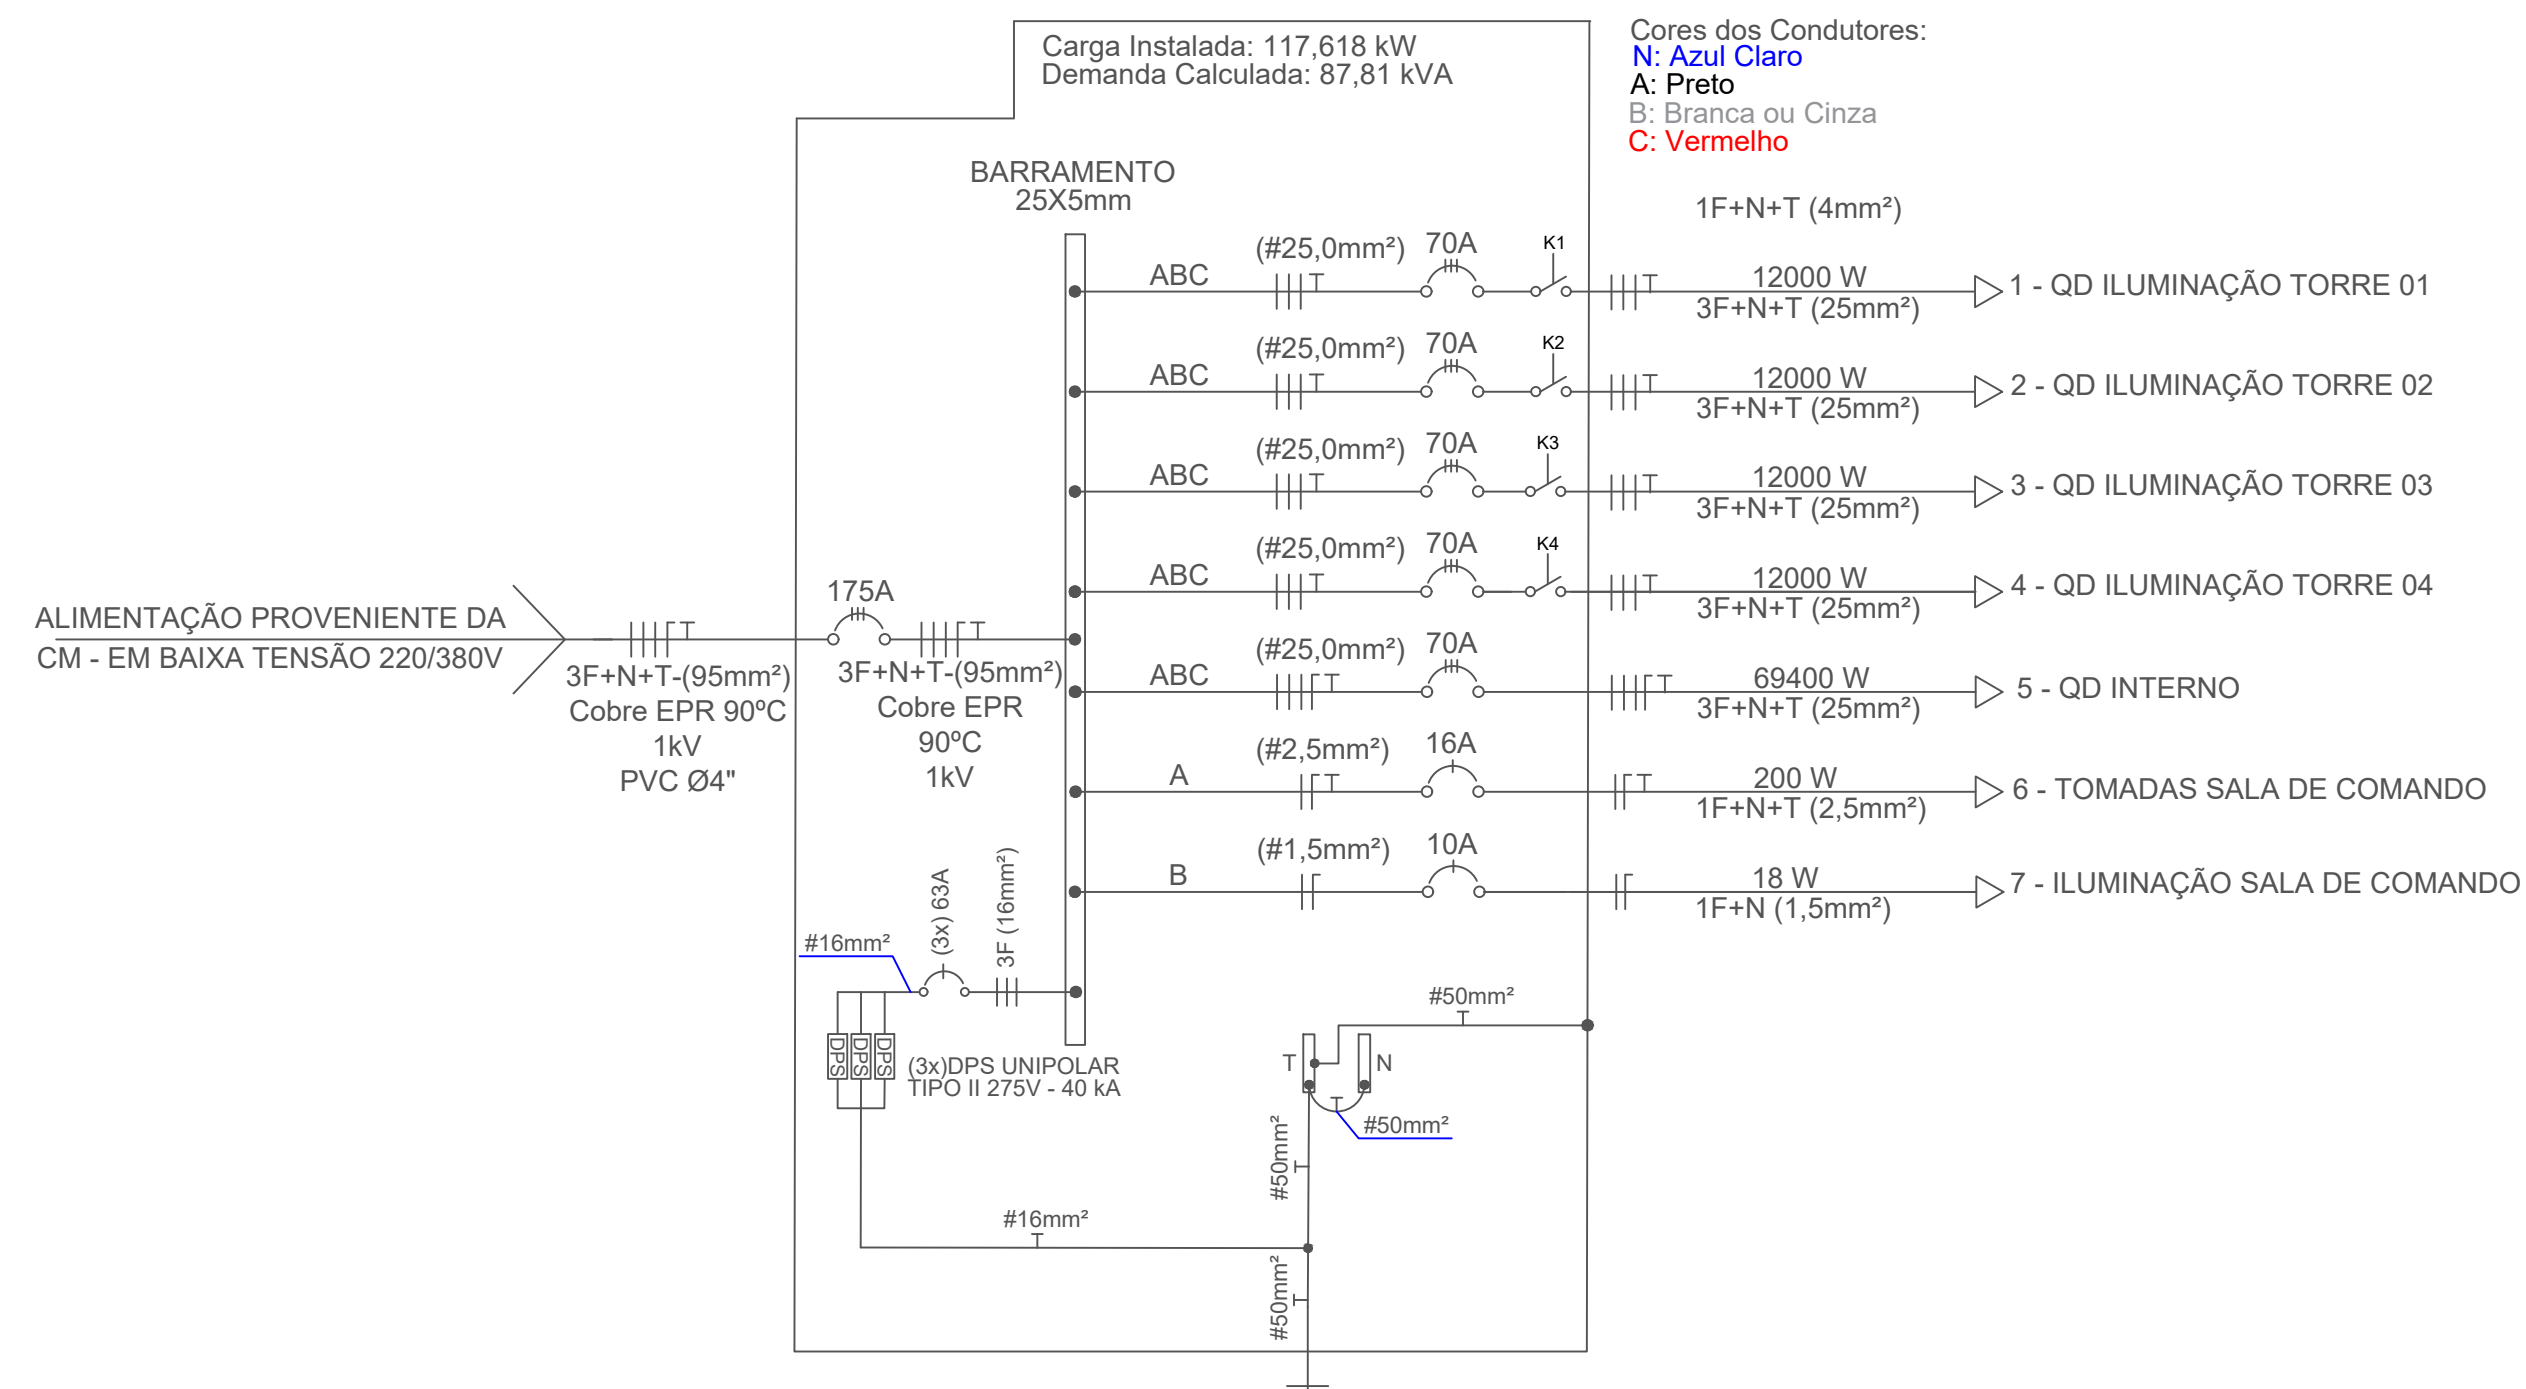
Carga Instalada: 117,618 kW
Demanda Calculada: 87,81 kVA

Cores dos Condutores:
N: Azul Claro
A: Preto
B: Branca ou Cinza
C: Vermelho

BARRAMENTO
25X5mm

1F+N+T (4mm²)

ABC (#25,0mm²) 70A K1 12000 W 3F+N+T (25mm²) 1 - QD ILUMINAÇÃO TORRE 01

ABC (#25,0mm²) 70A K2 12000 W 3F+N+T (25mm²) 2 - QD ILUMINAÇÃO TORRE 02

ABC (#25,0mm²) 70A K3 12000 W 3F+N+T (25mm²) 3 - QD ILUMINAÇÃO TORRE 03

ABC (#25,0mm²) 70A K4 12000 W 3F+N+T (25mm²) 4 - QD ILUMINAÇÃO TORRE 04

ALIMENTAÇÃO PROVENIENTE DA
CM - EM BAIXA TENSÃO 220/380V

175A

3F+N+T-(95mm²)
Cobre EPR 90ºC
1kV
PVC Ø4"

3F+N+T-(95mm²)
Cobre EPR
90ºC
1kV

ABC (#25,0mm²) 70A 69400 W 3F+N+T (25mm²) 5 - QD INTERNO

A (#2,5mm²) 16A 200 W 1F+N+T (2,5mm²) 6 - TOMADAS SALA DE COMANDO

B (#1,5mm²) 10A 18 W 1F+N (1,5mm²) 7 - ILUMINAÇÃO SALA DE COMANDO

#16mm²
(3x) 63A
3F (16mm²)

DPS DPS DPS
(3x)DPS UNIPOLAR
TIPO II 275V - 40 kA

#50mm²
T N
#50mm²
#50mm²
#16mm²
#50mm²